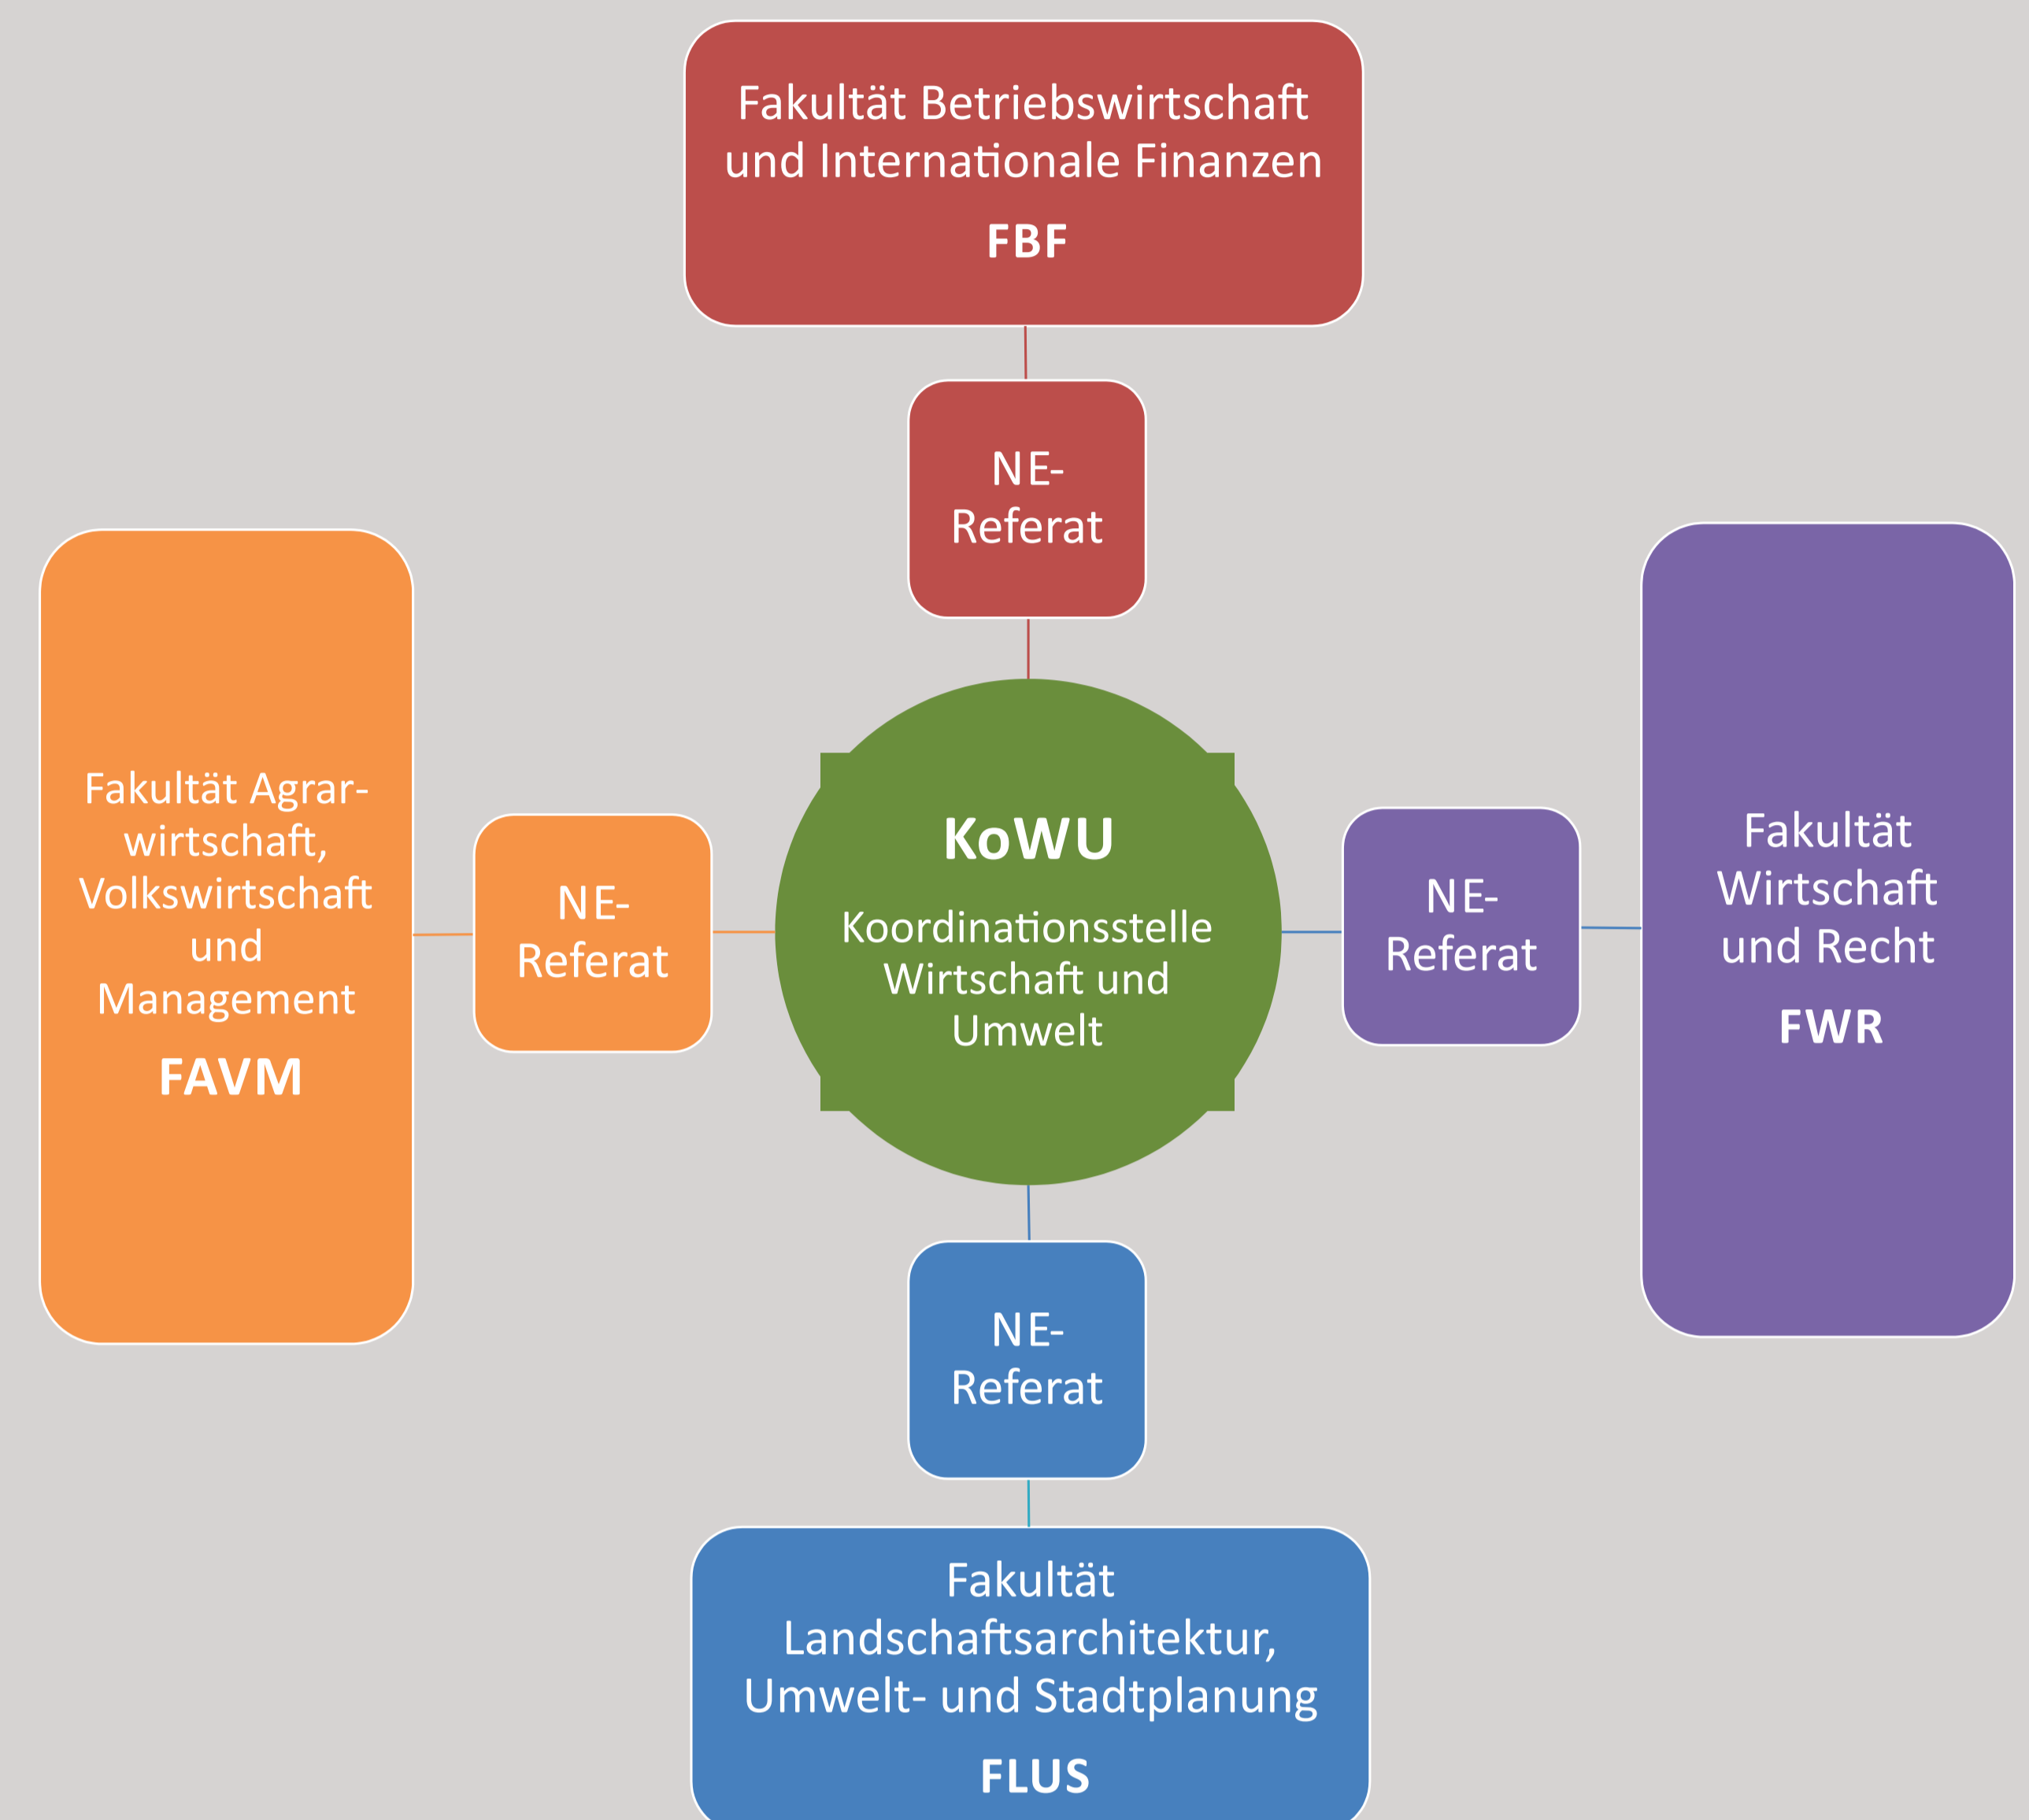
Fakultät Betriebswirtschaft und Internationale Finanzen

**FBF**

NE-Referat

Fakultät Agrarwirtschaft, Volkswirtschaft und Management

**FAVM**

NE-Referat

**KoWU**

Koordinationsstelle Wirtschaft und Umwelt

NE-Referat

Fakultät Wirtschaft und Recht

**FWR**

NE-Referat

Fakultät Landschaftsarchitektur, Umwelt- und Stadtplanung

**FLUS**